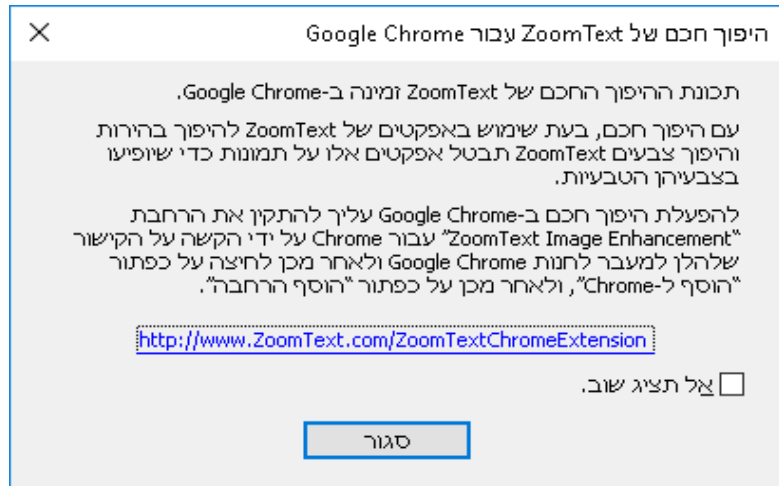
היפוך חכם של ZoomText עבור Google Chrome

תכונת ההיפוך החכם של ZoomText זמינה ב-Google Chrome.

עם היפוך חכם, בעת שימוש באפקטים של ZoomText להיפוך בהירות והיפוך צבעים ZoomText תבטל אפקטים אלו על תמונות כדי שיופיעו בצבעיהן הטבעיות.

להפעלת היפוך חכם ב-Google Chrome עליך להתקין את הרחבת "ZoomText Image Enhancement" עבור Chrome על ידי הקשה על הקישור שלהלן למעבר לחנות Google Chrome ולאחר מכן לחיצה על כפתור "הוסף ל-Chrome", ולאחר מכן על כפתור "הוסף הרחבה".

http://www.ZoomText.com/ZoomTextChromeExtension

אל תציג שוב.

סגור